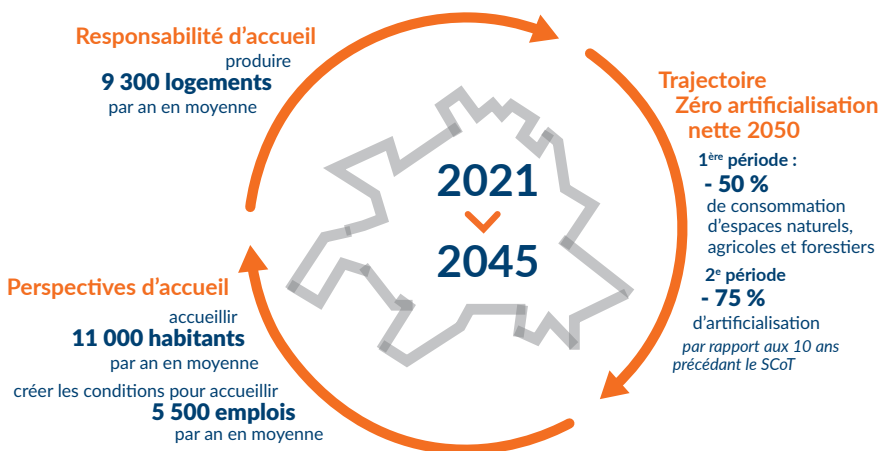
Responsabilité d'accueil
produire
9 300 logements
par an en moyenne

Trajectoire
Zéro artificialisation
nette 2050
$1^{ère}$ période :
- 50 %
de consommation d'espaces naturels, agricoles et forestiers
$2^{e}$ période
- 75 %
d'artificialisation
par rapport aux 10 ans précédant le SCoT

2021
2045

Perspectives d'accueil
accueillir
11 000 habitants
par an en moyenne
créer les conditions pour accueillir
5 500 emplois
par an en moyenne